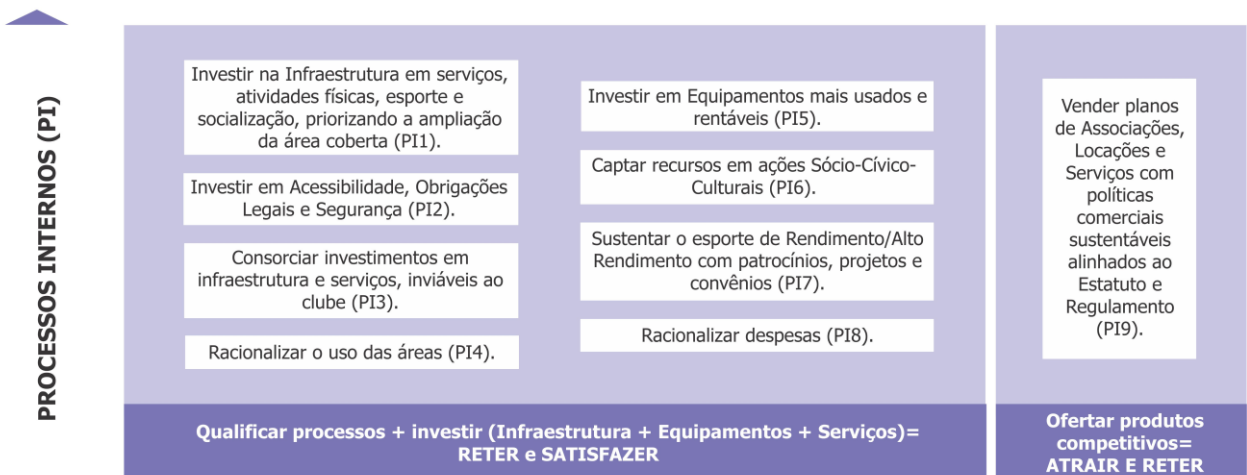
PROCESSOS INTERNOS (PI)

Investir na Infraestrutura em serviços, atividades físicas, esporte e socialização, priorizando a ampliação da área coberta (PI1).

Investir em Acessibilidade, Obrigações Legais e Segurança (PI2).

Consorciar investimentos em infraestrutura e serviços, inviáveis ao clube (PI3).

Racionalizar o uso das áreas (PI4).

Investir em Equipamentos mais usados e rentáveis (PI5).

Captar recursos em ações Sócio-Cívico-Culturais (PI6).

Sustentar o esporte de Rendimento/Alto Rendimento com patrocínios, projetos e convênios (PI7).

Racionalizar despesas (PI8).

Vender planos de Associações, Locações e Serviços com políticas comerciais sustentáveis alinhados ao Estatuto e Regulamento (PI9).

Qualificar processos + investir (Infraestrutura + Equipamentos + Serviços)= RETER e SATISFAZER

Ofertar produtos competitivos= ATRAIR E RETER